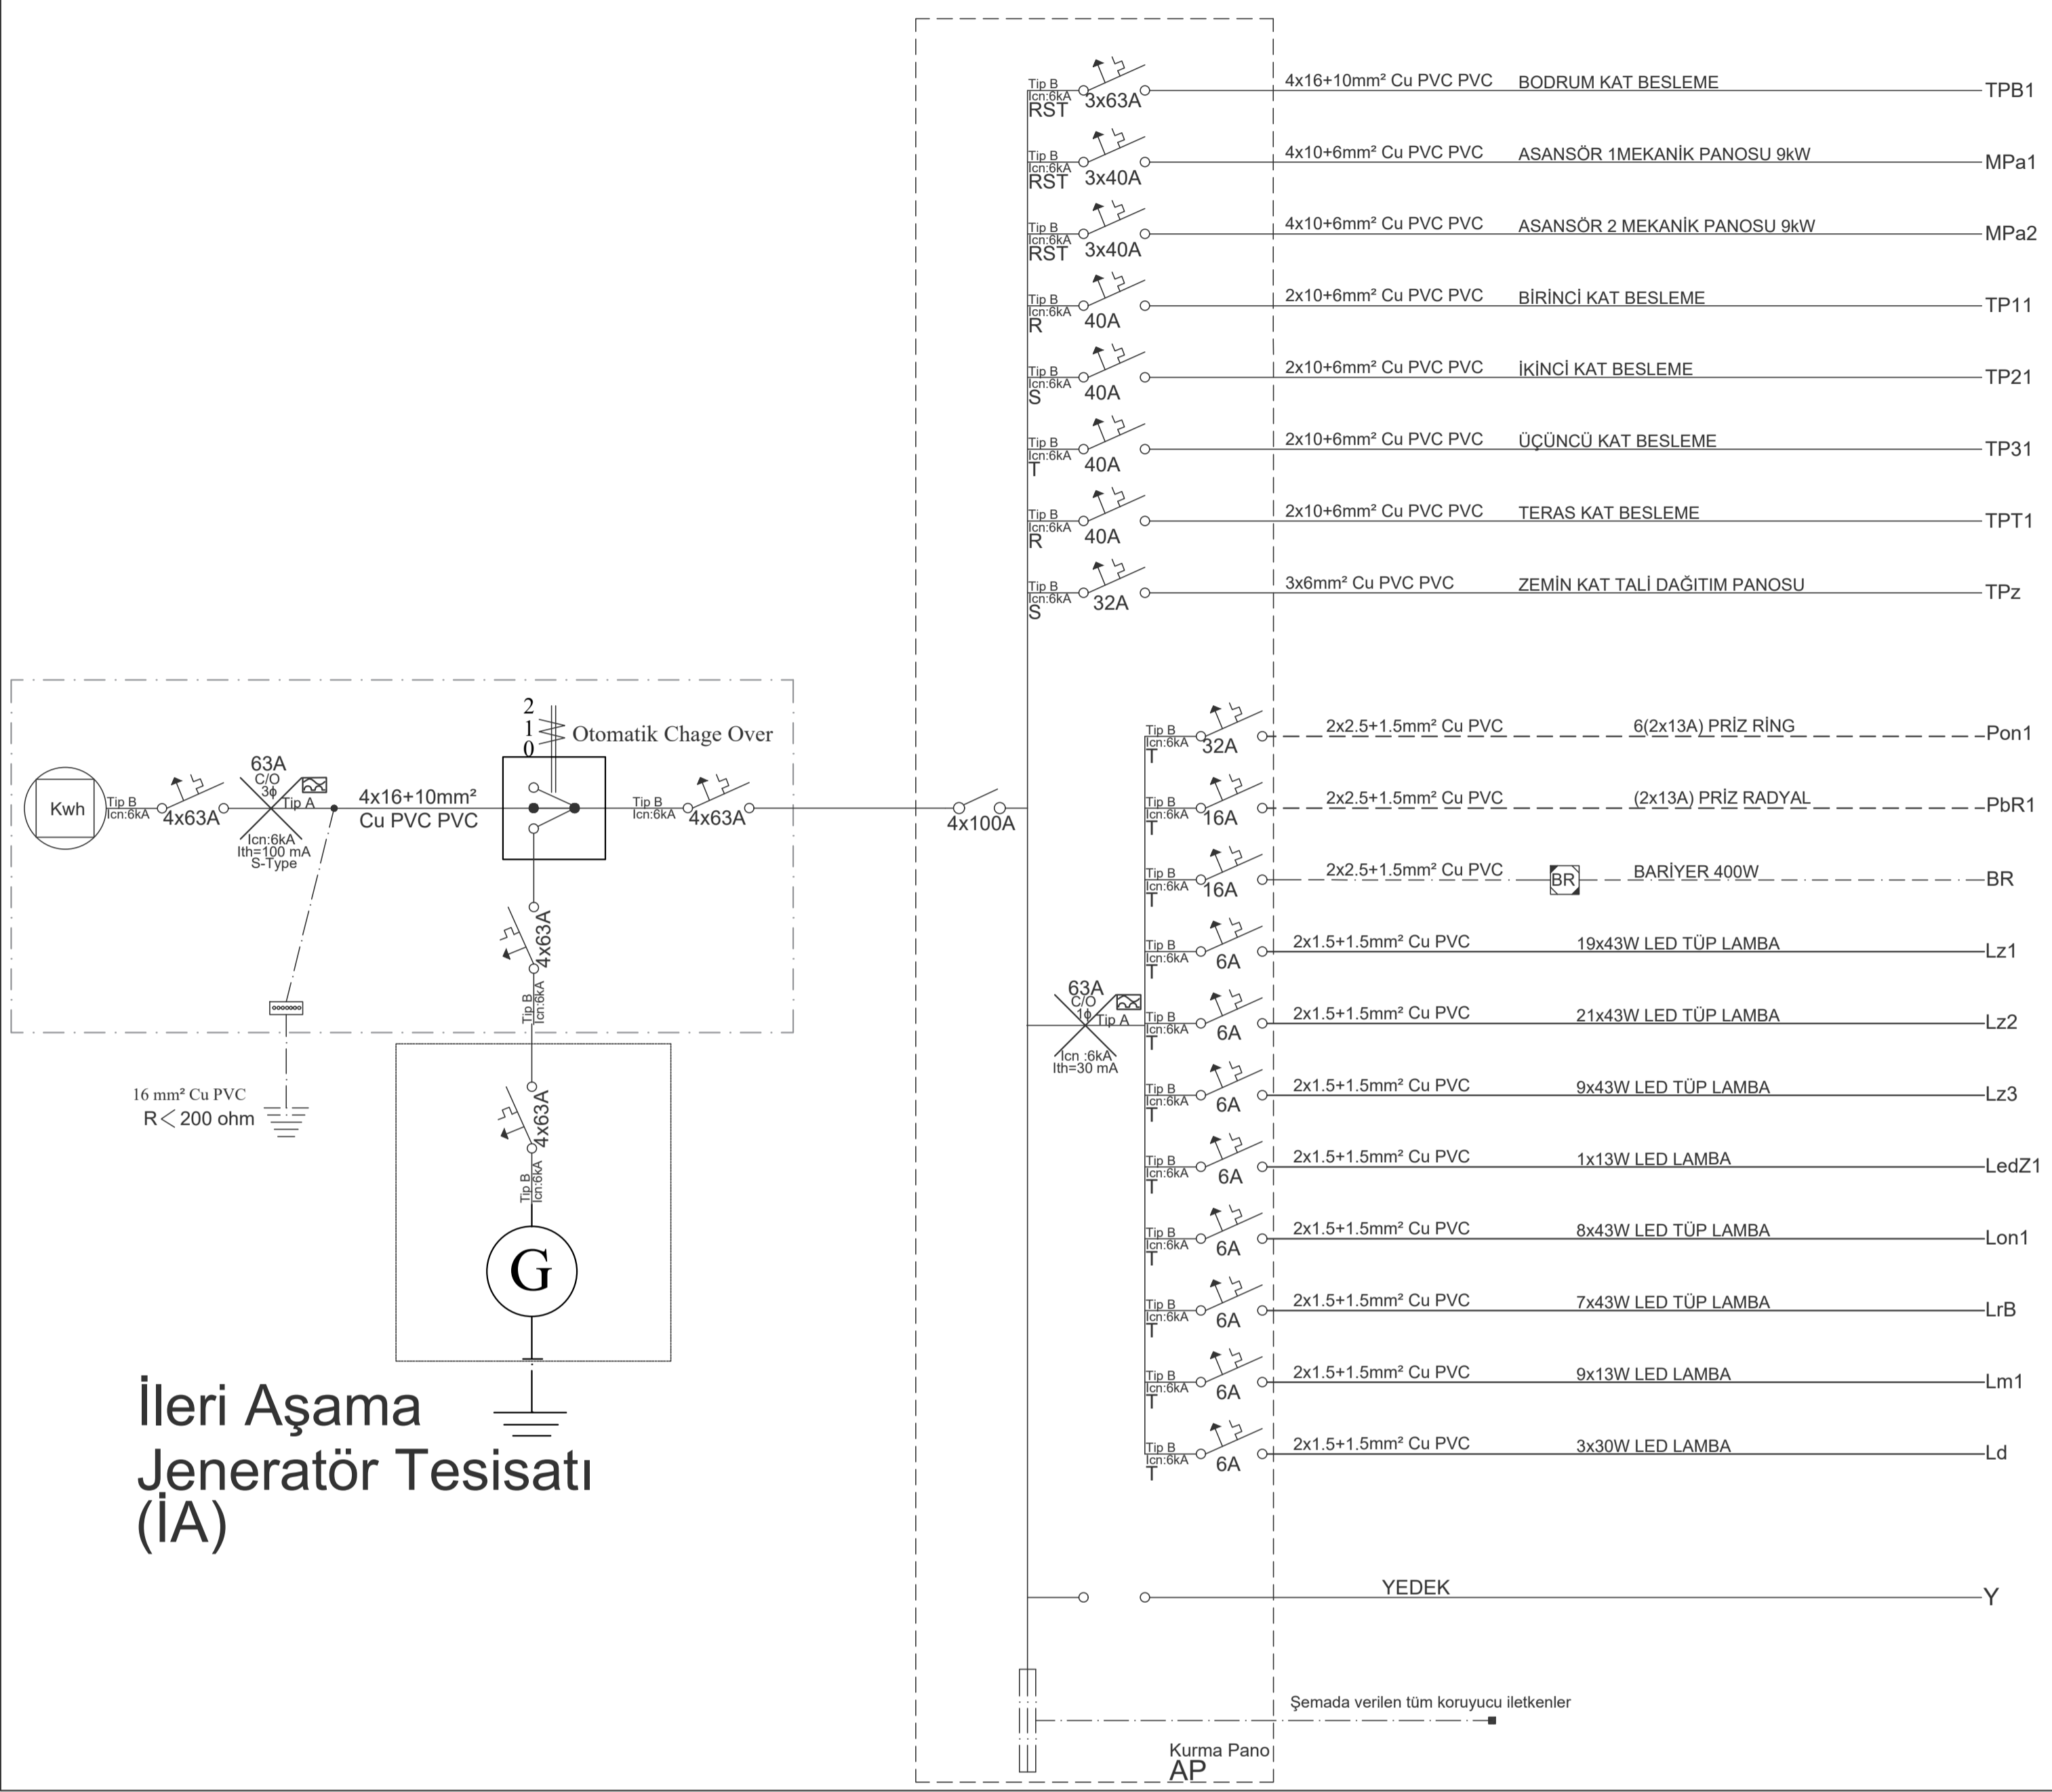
Tip B
Icn:6kA
RST
3x63A
4x16+10mm² Cu PVC PVC
BODRUM KAT BESLEME
TPB1

Tip B
Icn:6kA
RST
3x40A
4x10+6mm² Cu PVC PVC
ASANSÖR 1MEKANİK PANOSU 9kW
MPa1

Tip B
Icn:6kA
RST
3x40A
4x10+6mm² Cu PVC PVC
ASANSÖR 2 MEKANİK PANOSU 9kW
MPa2

Tip B
Icn:6kA
R
40A
2x10+6mm² Cu PVC PVC
BİRİNCİ KAT BESLEME
TP11

Tip B
Icn:6kA
S
40A
2x10+6mm² Cu PVC PVC
İKİNCİ KAT BESLEME
TP21

Tip B
Icn:6kA
T
40A
2x10+6mm² Cu PVC PVC
ÜÇÜNCÜ KAT BESLEME
TP31

Tip B
Icn:6kA
R
40A
2x10+6mm² Cu PVC PVC
TERAS KAT BESLEME
TPT1

Tip B
Icn:6kA
S
32A
3x6mm² Cu PVC PVC
ZEMİN KAT TALİ DAĞITIM PANOSU
TPz

2
1
0
Otomatik Chage Over

Kwh
Tip B
Icn:6kA
4x63A
63A
C/O
3ϕ
Tip A
Icn:6kA
Ith=100 mA
S-Type
4x16+10mm²
Cu PVC PVC
Tip B
Icn:6kA
4x63A
4x100A
4x63A
Tip B
Icn:6kA
16 mm² Cu PVC
R < 200 ohm
4x63A
Tip B
Icn:6kA
G

Tip B
Icn:6kA
T
32A
2x2.5+1.5mm² Cu PVC
6(2x13A) PRİZ RİNG
Pon1

Tip B
Icn:6kA
T
16A
2x2.5+1.5mm² Cu PVC
(2x13A) PRİZ RADYAL
PbR1

Tip B
Icn:6kA
T
16A
2x2.5+1.5mm² Cu PVC
BR
BARİYER 400W
BR

63A
C/O
1ϕ
Tip A
Icn :6kA
Ith=30 mA

Tip B
Icn:6kA
T
6A
2x1.5+1.5mm² Cu PVC
19x43W LED TÜP LAMBA
Lz1

Tip B
Icn:6kA
T
6A
2x1.5+1.5mm² Cu PVC
21x43W LED TÜP LAMBA
Lz2

Tip B
Icn:6kA
T
6A
2x1.5+1.5mm² Cu PVC
9x43W LED TÜP LAMBA
Lz3

Tip B
Icn:6kA
T
6A
2x1.5+1.5mm² Cu PVC
1x13W LED LAMBA
LedZ1

Tip B
Icn:6kA
T
6A
2x1.5+1.5mm² Cu PVC
8x43W LED TÜP LAMBA
Lon1

Tip B
Icn:6kA
T
6A
2x1.5+1.5mm² Cu PVC
7x43W LED TÜP LAMBA
LrB

Tip B
Icn:6kA
T
6A
2x1.5+1.5mm² Cu PVC
9x13W LED LAMBA
Lm1

Tip B
Icn:6kA
T
6A
2x1.5+1.5mm² Cu PVC
3x30W LED LAMBA
Ld

İleri Aşama
Jeneratör Tesisatı
(İA)

YEDEK
Y

Şemada verilen tüm koruyucu iletkenler

Kurma Pano
AP